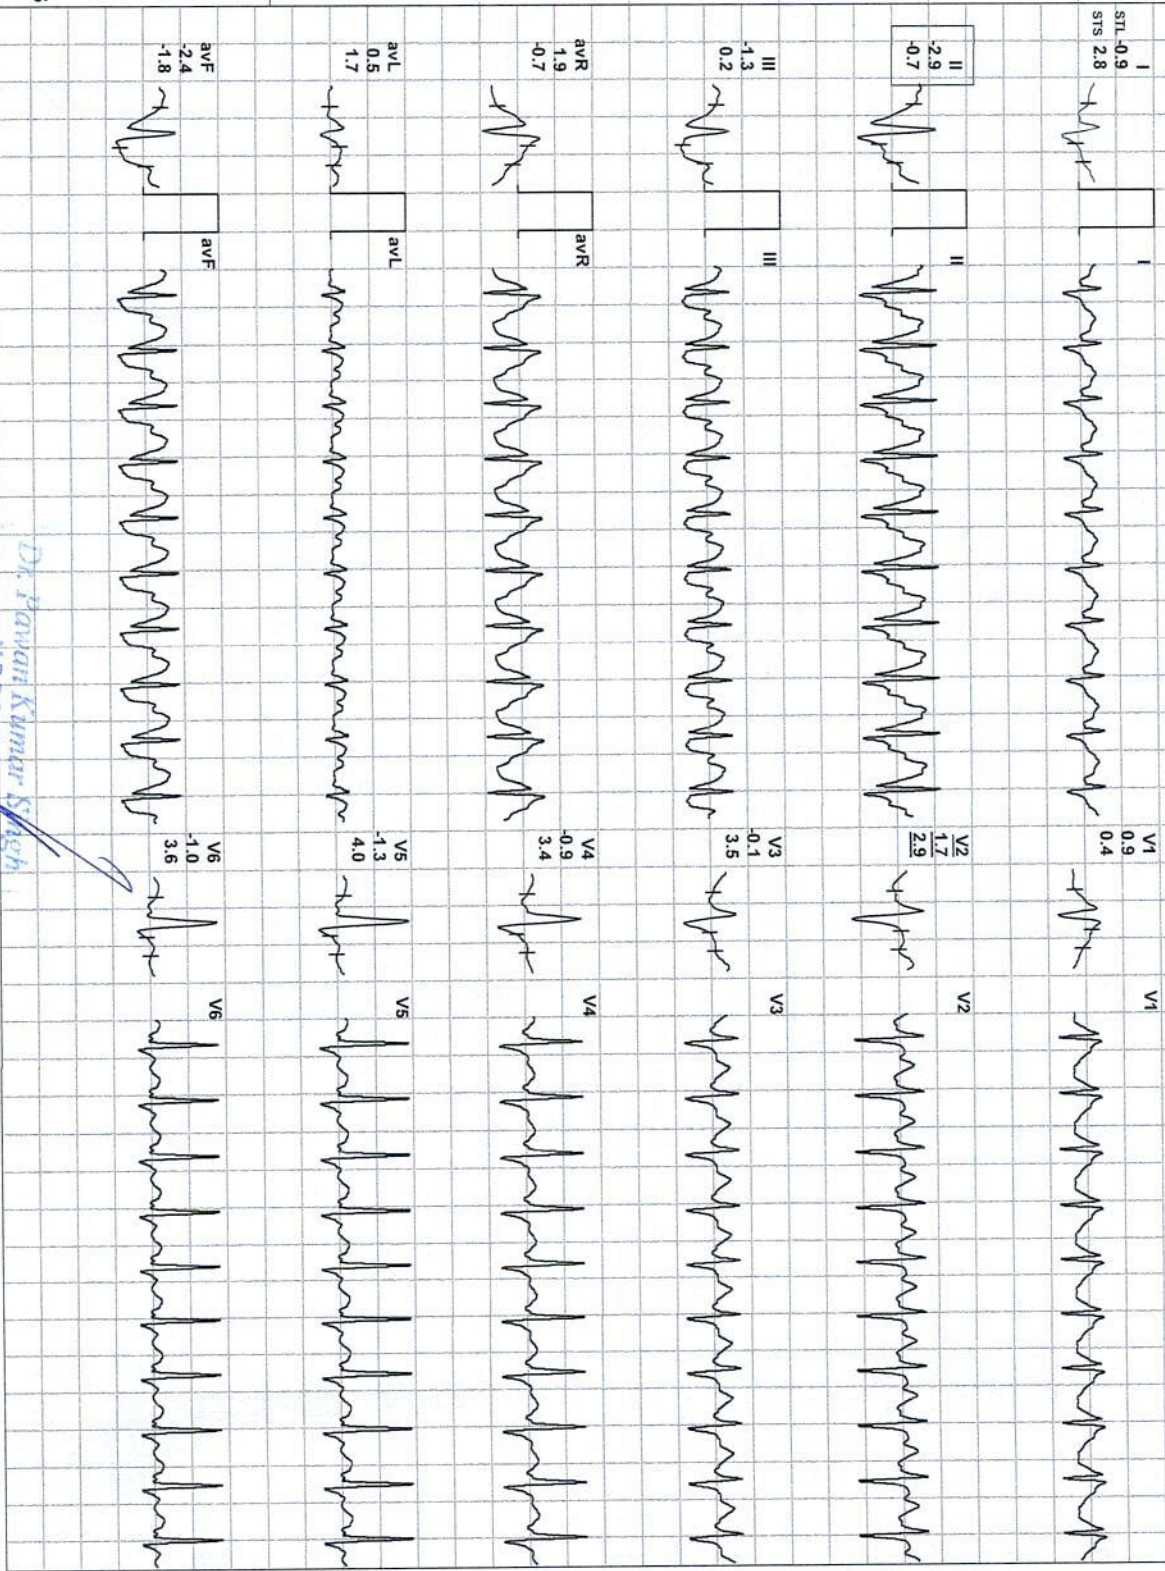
I
STL -0.9
STS 2.8

I

V1
0.9
0.4

V1

II
-2.9
-0.7

II

V2
1.7
2.9

V2

III
-1.3
0.2

III

V3
-0.1
3.5

V3

avR
1.9
-0.7

avR

V4
-0.9
3.4

V4

avL
0.5
1.7

avL

V5
-1.3
4.0

V5

avF
-2.4
-1.8

avF

V6
-1.0
3.6

V6

Dr. Pawan Kumar Singh